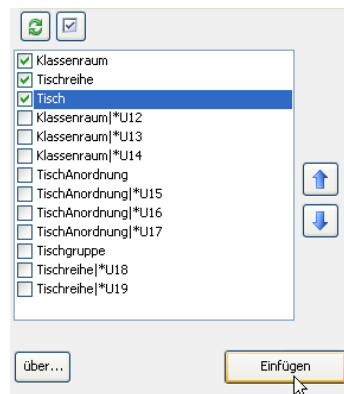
Klassenraum
Tischreihe
Tisch
Klassenraum|*U12
Klassenraum|*U13
Klassenraum|*U14
TischAnordnung
TischAnordnung|*U15
TischAnordnung|*U16
TischAnordnung|*U17
Tischgruppe
Tischreihe|*U18
Tischreihe|*U19

über...

Einfügen